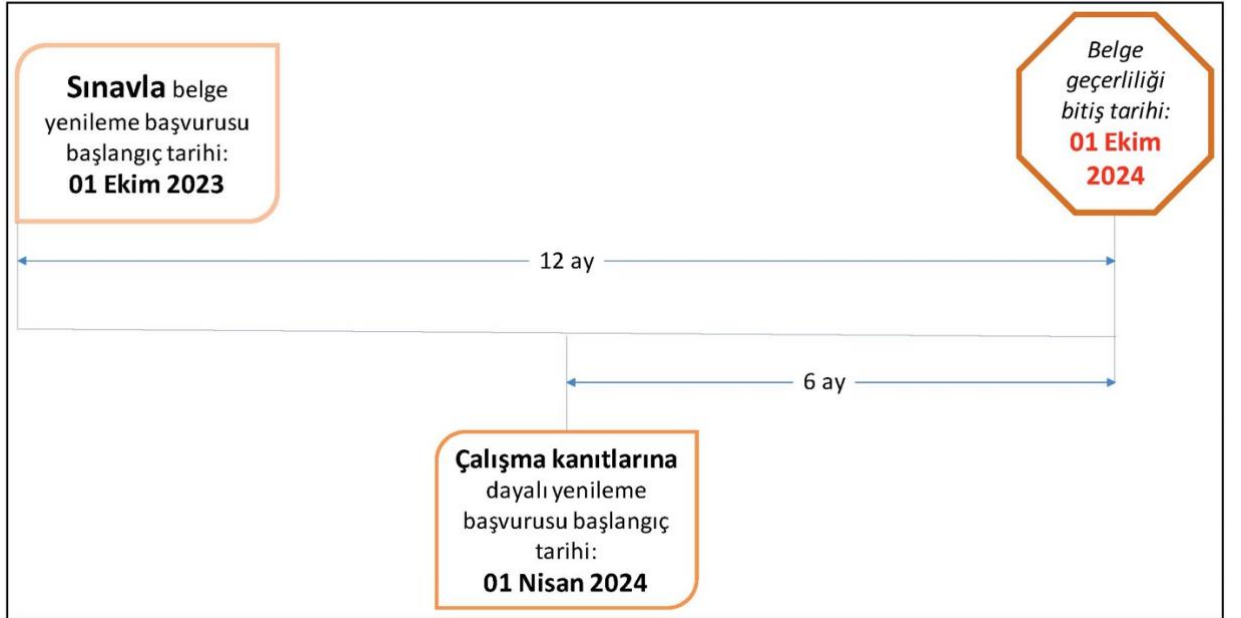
Sınavla belge yenileme başvurusu başlangıç tarihi: 01 Ekim 2023

Belge geçerliliği bitiş tarihi: 01 Ekim 2024

12 ay

6 ay

Çalışma kanıtlarına dayalı yenileme başvurusu başlangıç tarihi: 01 Nisan 2024